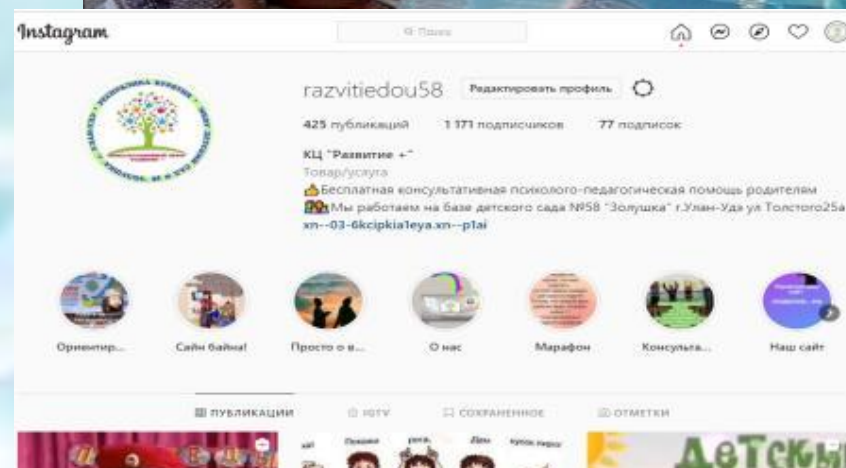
Instagram

Поиск

razvitiedou58 Редактировать профиль

425 публикаций 1 171 подписчиков 77 подписок

КЦ "Развитие +"
Товар/услуга
Бесплатная консультативная психолого-педагогическая помощь родителям
Мы работаем на базе детского сада №58 "Золушка" г.Улан-Удэ ул Толстого25а
xn--03-6kcipkia1eya.xn--p1ai

Ориентир...
Сайн байна!
Просто о в...
О нас
Марафон
Консульта...
Наш сайт

ПУБЛИКАЦИИ
IGTV
СОХРАНЕННОЕ
ОТМЕТКИ

Детский